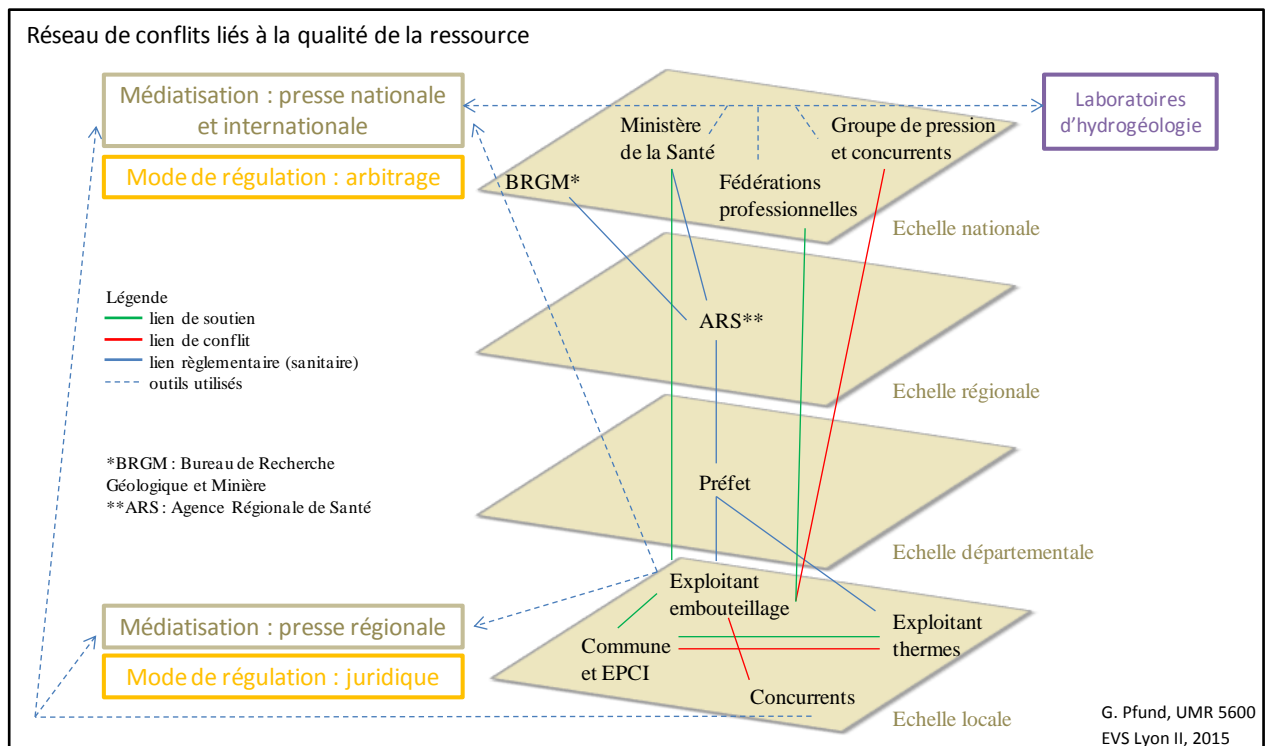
Réseau de conflits liés à la qualité de la ressource

Médiatisation : presse nationale et internationale

Mode de régulation : arbitrage

Laboratoires d'hydrogéologie

Ministère de la Santé

Groupe de pression et concurrents

BRGM*

Fédérations professionnelles

Echelle nationale

Légende
lien de soutien
lien de conflit
lien règlementaire (sanitaire)
outils utilisés

ARS**

Echelle régionale

*BRGM : Bureau de Recherche Géologique et Minière
**ARS : Agence Régionale de Santé

Préfet

Echelle départementale

Exploitant embouteillage

Médiatisation : presse régionale

Mode de régulation : juridique

Commune et EPCI

Exploitant thermes

Concurrents

Echelle locale

G. Pfund, UMR 5600
EVS Lyon II, 2015